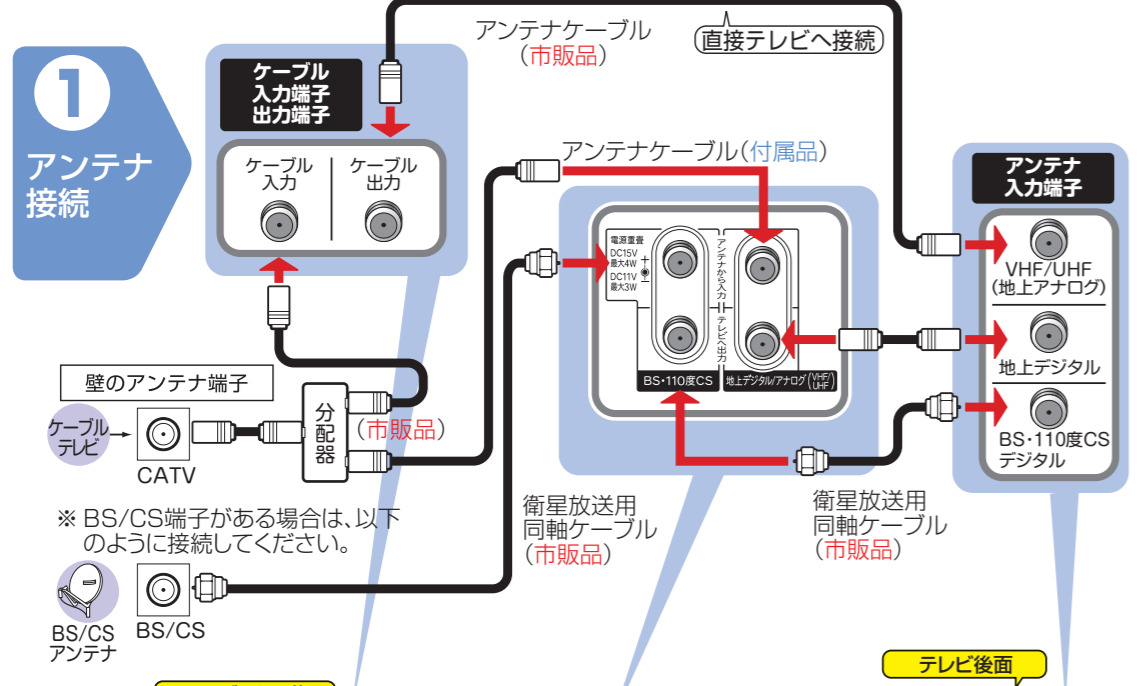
1
アンテナ接続

ケーブル入力端子出力端子

ケーブル入力
ケーブル出力

アンテナケーブル
(市販品)

直接テレビへ接続

アンテナケーブル(付属品)

電源重畳
DC15V 最大4W
DC11V 最大3W

アンテナから入力
テレビへ出力

BS・110度CS
地上デジタル/アナログ(VHF/UHF)

アンテナ入力端子

VHF/UHF
(地上アナログ)

地上デジタル

BS・110度CS
デジタル

壁のアンテナ端子

ケーブルテレビ

CATV

分配器

(市販品)

衛星放送用
同軸ケーブル
(市販品)

衛星放送用
同軸ケーブル
(市販品)

※ BS/CS端子がある場合は、以下のように接続してください。

BS/CS
アンテナ

BS/CS

テレビ後面